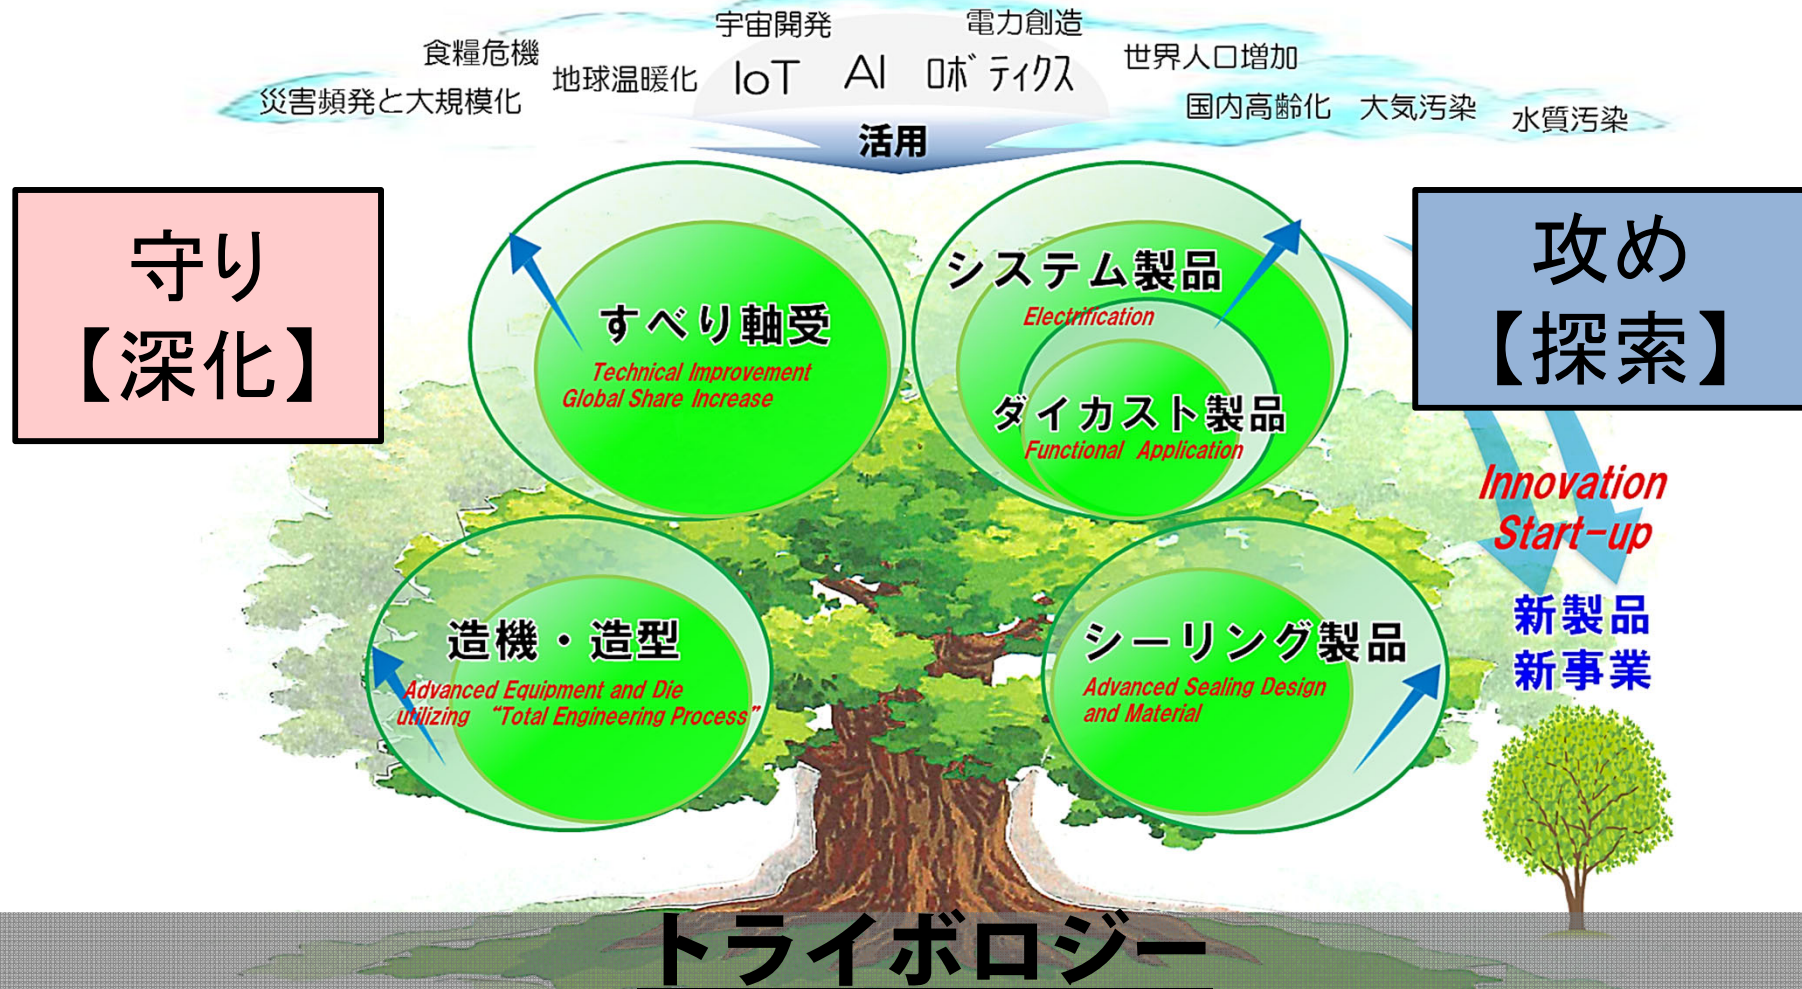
宇宙開発 電力創造

食糧危機 地球温暖化 IoT AI ロボティクス 世界人口増加

災害頻発と大規模化 国内高齢化 大気汚染 水質汚染

活用

守り
【深化】

攻め
【探索】

すべり軸受
Technical Improvement
Global Share Increase

システム製品
Electrification

ダイカスト製品
Functional Application

Innovation
Start-up

新製品
新事業

造機・造型
Advanced Equipment and Die utilizing "Total Engineering Process"

シーリング製品
Advanced Sealing Design and Material

トライボロジー